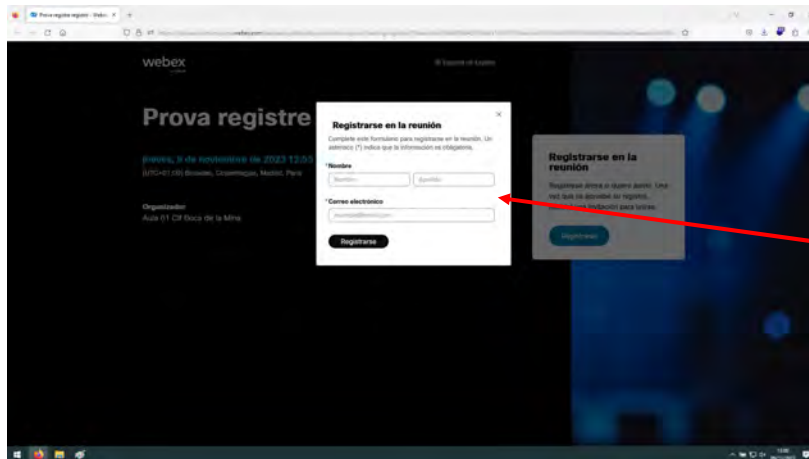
Prova registre reuni - Webex

webex

Español (España)

Prova registre

jueves, 9 de noviembre de 2023 12:55
(UTC+01:00) Bruselas, Copenhague, Madrid, París

Organizador
Aula 01 CR Boca de la Mina

Registrarse en la reunión

Complete este formulario para registrarse en la reunión. Un asterisco (*) indica que la información es obligatoria.

*Nombre
Nombre
Apellido

*Correo electrónico
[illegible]

Registrarse

Registrarse en la reunión

Regístrese ahora si quiere asistir. Una vez que se apruebe su registro, recibirá una invitación para entrar.

Registrarse